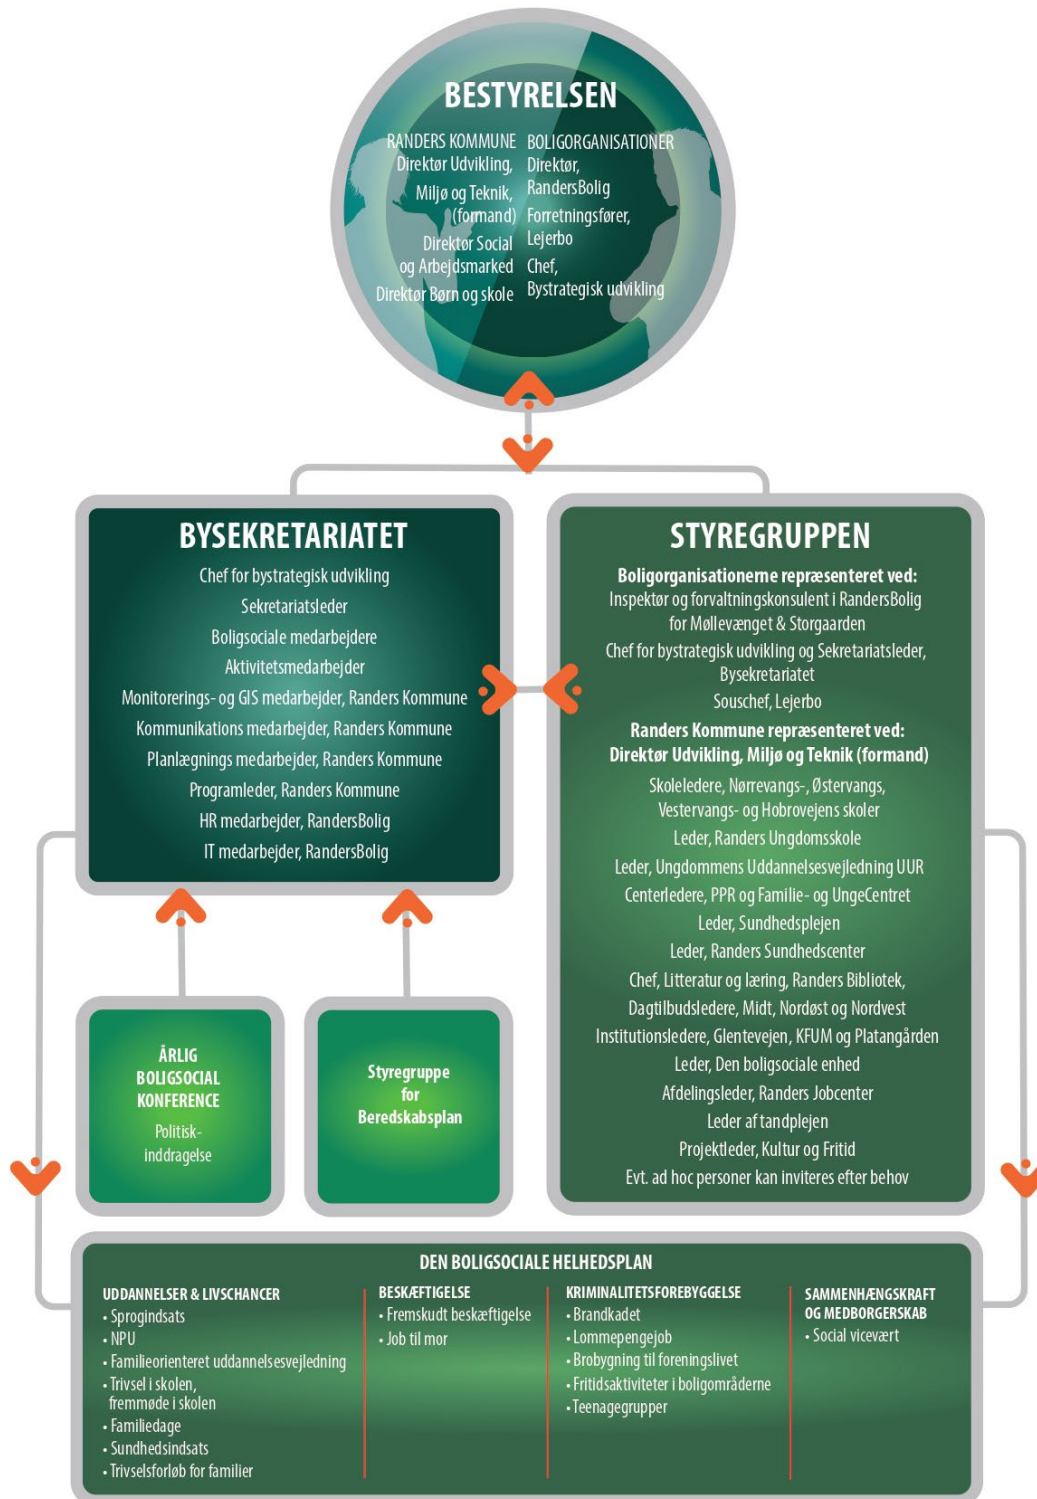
BESTYRELSEN

RANDERS KOMMUNE
Direktør Udvikling, Miljø og Teknik, (formand)
Direktør Social og Arbejdsmarked
Direktør Børn og skole

BOLIGORGANISATIONER
Direktør, RandersBolig
Forretningsfører, Lejerbo
Chef, Bystrategisk udvikling

BYSEKRETARIATET
Chef for bystrategisk udvikling
Sekretariatsleder
Boligsociale medarbejdere
Aktivitetsmedarbejder
Monitorerings- og GIS medarbejder, Randers Kommune
Kommunikations medarbejder, Randers Kommune
Planlægnings medarbejder, Randers Kommune
Programleder, Randers Kommune
HR medarbejder, RandersBolig
IT medarbejder, RandersBolig

STYREGRUPPEN
Boligorganisationerne repræsenteret ved:
Inspektør og forvaltningskonsulent i RandersBolig for Møllevænget & Storgaarden
Chef for bystrategisk udvikling og Sekretariatsleder, Bysekretariatet
Souschef, Lejerbo
Randers Kommune repræsenteret ved:
Direktør Udvikling, Miljø og Teknik (formand)
Skoleledere, Nørrevangs-, Østervangs, Vestervangs- og Hobrovejens skoler
Leder, Randers Ungdomsskole
Leder, Ungdommens Uddannelsesvejledning UUR
Centerledere, PPR og Familie- og UngeCentret
Leder, Sundhedsplejen
Leder, Randers Sundhedscenter
Chef, Litteratur og læring, Randers Bibliotek,
Dagtilbudsledere, Midt, Nordøst og Nordvest
Institutionsledere, Glentevejen, KFUM og Platangården
Leder, Den boligsociale enhed
Afdelingsleder, Randers Jobcenter
Leder af tandplejen
Projektleder, Kultur og Fritid
Evt. ad hoc personer kan inviteres efter behov

ÅRLIG BOLIGSOCIAL KONFERENCE
Politisk-inddragelse

Styregruppe for Beredskabsplan

DEN BOLIGSOCIALE HELHEDSPLAN

UDDANNELSER & LIVSCHANCER
• Sprogindsats
• NPU
• Familieorienteret uddannelsesvejledning
• Trivsel i skolen, fremmøde i skolen
• Familiedage
• Sundhedsindsats
• Trivselsforløb for familier

BESKÆFTIGELSE
• Fremskudt beskæftigelse
• Job til mor

KRIMINALITETSFOREBYGGELSE
• Brandkadet
• Lommepengejob
• Brobygning til foreningslivet
• Fritidsaktiviteter i boligområderne
• Teenagegrupper

SAMMENHÆNGSKRAFT OG MEDBORGERSKAB
• Social vicevært